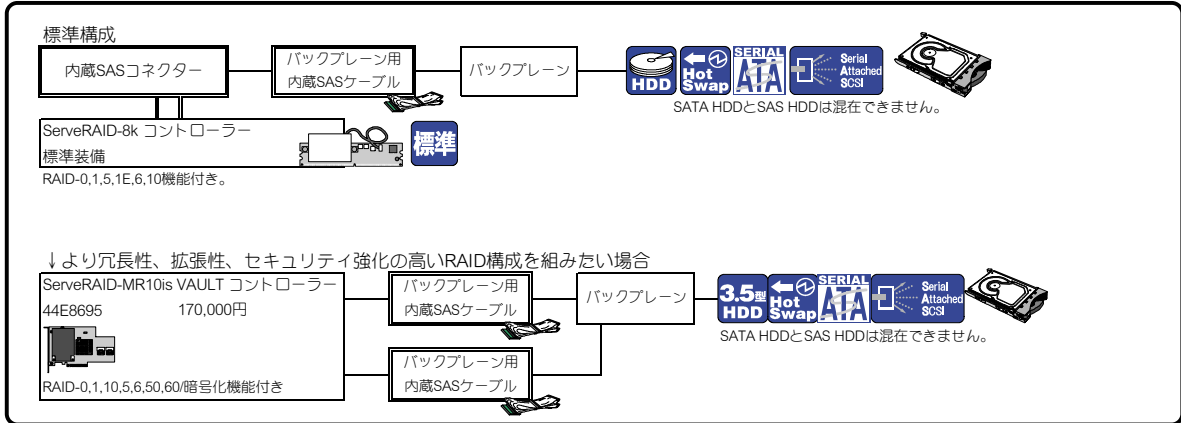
標準構成

内蔵SASコネクター

バックプレーン用
内蔵SASケーブル

バックプレーン

HDD Hot Swap SERIAL ATA Serial Attached SCSI

SATA HDDとSAS HDDは混在できません。

ServeRAID-8k コントローラー
標準装備

標準

RAID-0,1,5,1E,6,10機能付き。

↓より冗長性、拡張性、セキュリティ強化の高いRAID構成を組みたい場合

ServeRAID-MR10is VAULT コントローラー
44E8695　　170,000円

RAID-0,1,10,5,6,50,60/暗号化機能付き

バックプレーン用
内蔵SASケーブル

バックプレーン用
内蔵SASケーブル

バックプレーン

3.5型 HDD Hot Swap SERIAL ATA Serial Attached SCSI

SATA HDDとSAS HDDは混在できません。